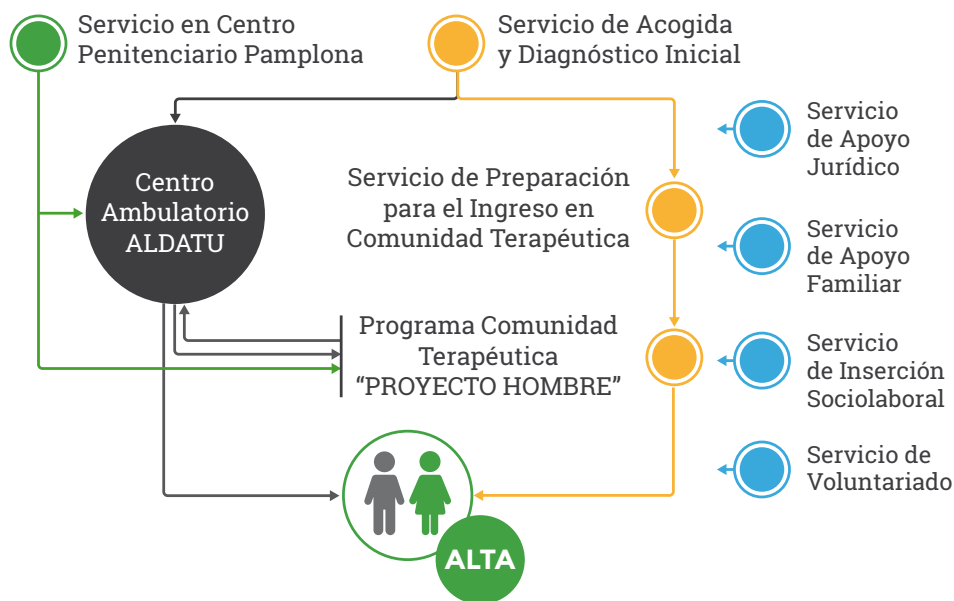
Servicio en Centro Penitenciario Pamplona

Servicio de Acogida y Diagnóstico Inicial

Centro Ambulatorio ALDATU

Servicio de Preparación para el Ingreso en Comunidad Terapéutica

Programa Comunidad Terapéutica “PROYECTO HOMBRE”

Servicio de Apoyo Jurídico

Servicio de Apoyo Familiar

Servicio de Inserción Sociolaboral

Servicio de Voluntariado

ALTA